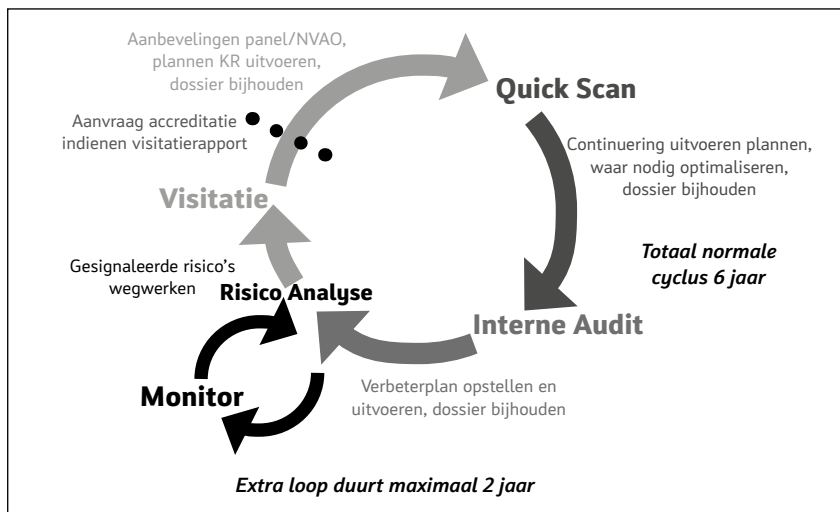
Aanbevelingen panel/NVAO, plannen KR uitvoeren, dossier bijhouden

Quick Scan

Aanvraag accreditatie indienen visitatierapport

Continuering uitvoeren plannen, waar nodig optimaliseren, dossier bijhouden

Visitatie

Totaal normale cyclus 6 jaar

Gesignaleerde risico's wegwerken

Risico Analyse

Interne Audit

Monitor

Verbeterplan opstellen en uitvoeren, dossier bijhouden

Extra loop duurt maximaal 2 jaar